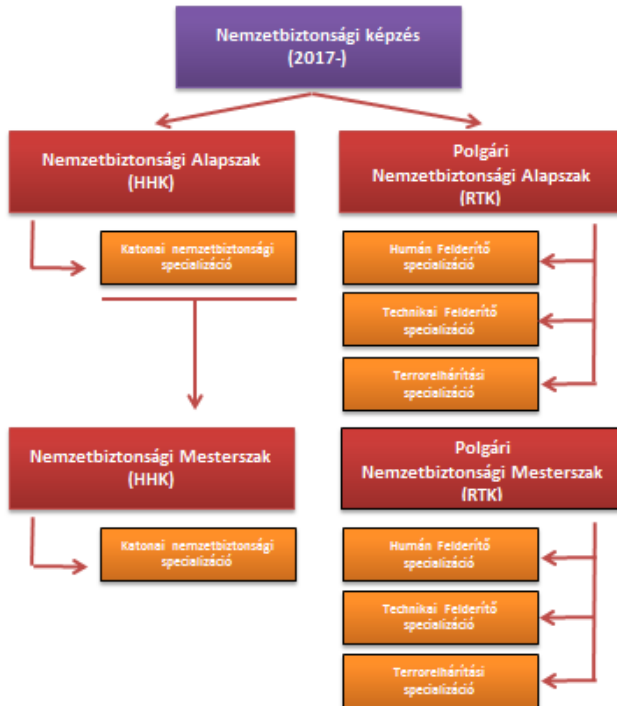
Nemzetbiztonsági képzés (2017-)

Nemzetbiztonsági Alapszak (HHK)

Katonai nemzetbiztonsági specializáció

Polgári Nemzetbiztonsági Alapszak (RTK)

Humán Felderítő specializáció

Technikai Felderítő specializáció

Terrorelhárítási specializáció

Nemzetbiztonsági Mesterszak (HHK)

Katonai nemzetbiztonsági specializáció

Polgári Nemzetbiztonsági Mesterszak (RTK)

Humán Felderítő specializáció

Technikai Felderítő specializáció

Terrorelhárítási specializáció